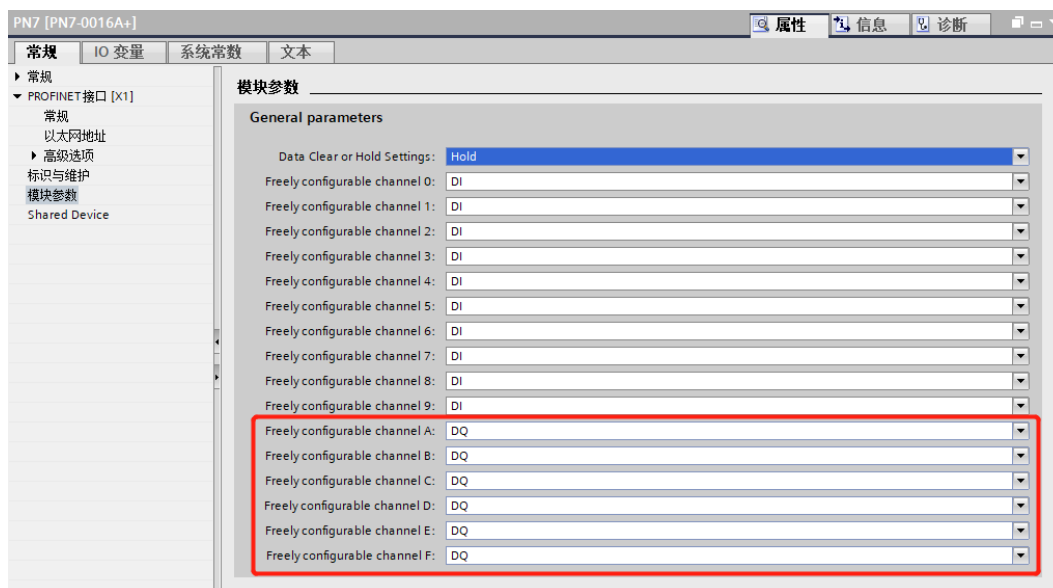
PN7 [PN7-0016A+]

属性 信息 诊断

常规 IO 变量 系统常数 文本

▸ 常规
▾ PROFINET接口 [X1]
常规
以太网地址
▸ 高级选项
标识与维护
模块参数
Shared Device

模块参数

General parameters

| | |
|---|---|
| Data Clear or Hold Settings: | Hold |
| Freely configurable channel 0: | DI |
| Freely configurable channel 1: | DI |
| Freely configurable channel 2: | DI |
| Freely configurable channel 3: | DI |
| Freely configurable channel 4: | DI |
| Freely configurable channel 5: | DI |
| Freely configurable channel 6: | DI |
| Freely configurable channel 7: | DI |
| Freely configurable channel 8: | DI |
| Freely configurable channel 9: | DI |
| Freely configurable channel A: | DQ |
| Freely configurable channel B: | DQ |
| Freely configurable channel C: | DQ |
| Freely configurable channel D: | DQ |
| Freely configurable channel E: | DQ |
| Freely configurable channel F: | DQ |